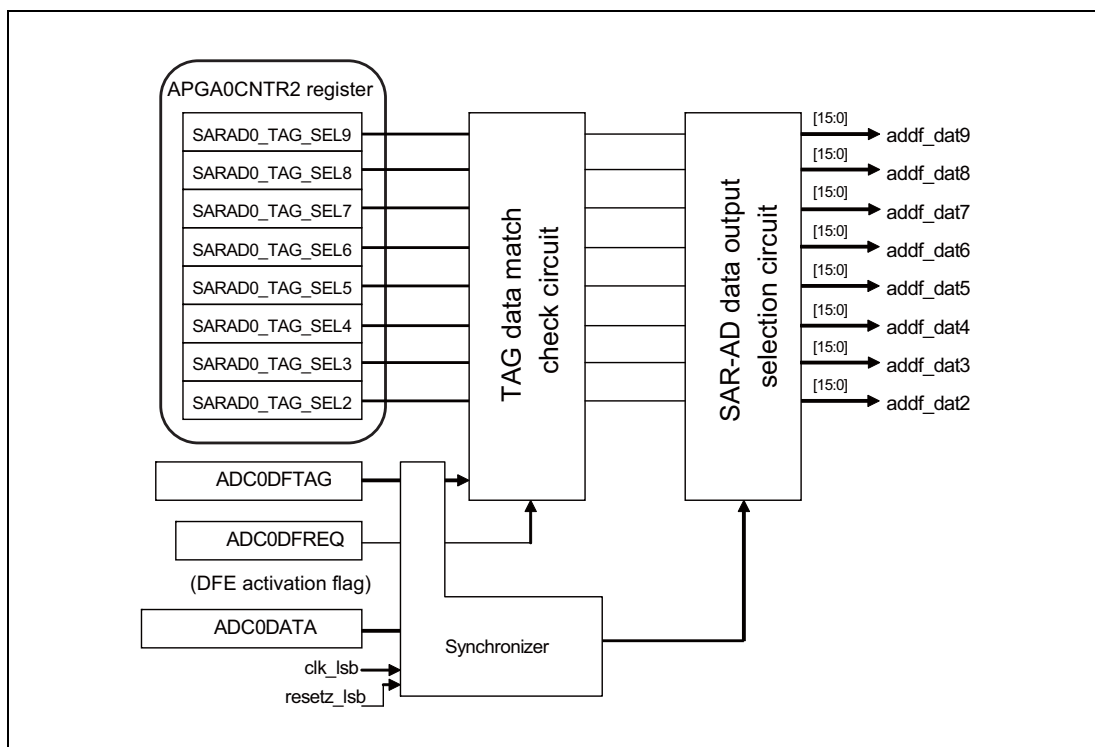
APGA0CNTR2 register

SARAD0_TAG_SEL9
SARAD0_TAG_SEL8
SARAD0_TAG_SEL7
SARAD0_TAG_SEL6
SARAD0_TAG_SEL5
SARAD0_TAG_SEL4
SARAD0_TAG_SEL3
SARAD0_TAG_SEL2

TAG data match check circuit

SAR-AD data output selection circuit

[15:0] addf_dat9
[15:0] addf_dat8
[15:0] addf_dat7
[15:0] addf_dat6
[15:0] addf_dat5
[15:0] addf_dat4
[15:0] addf_dat3
[15:0] addf_dat2

ADC0DFTAG

ADC0DFREQ

(DFE activation flag)

ADC0DATA

Synchronizer

clk_lsb

resetz_lsb